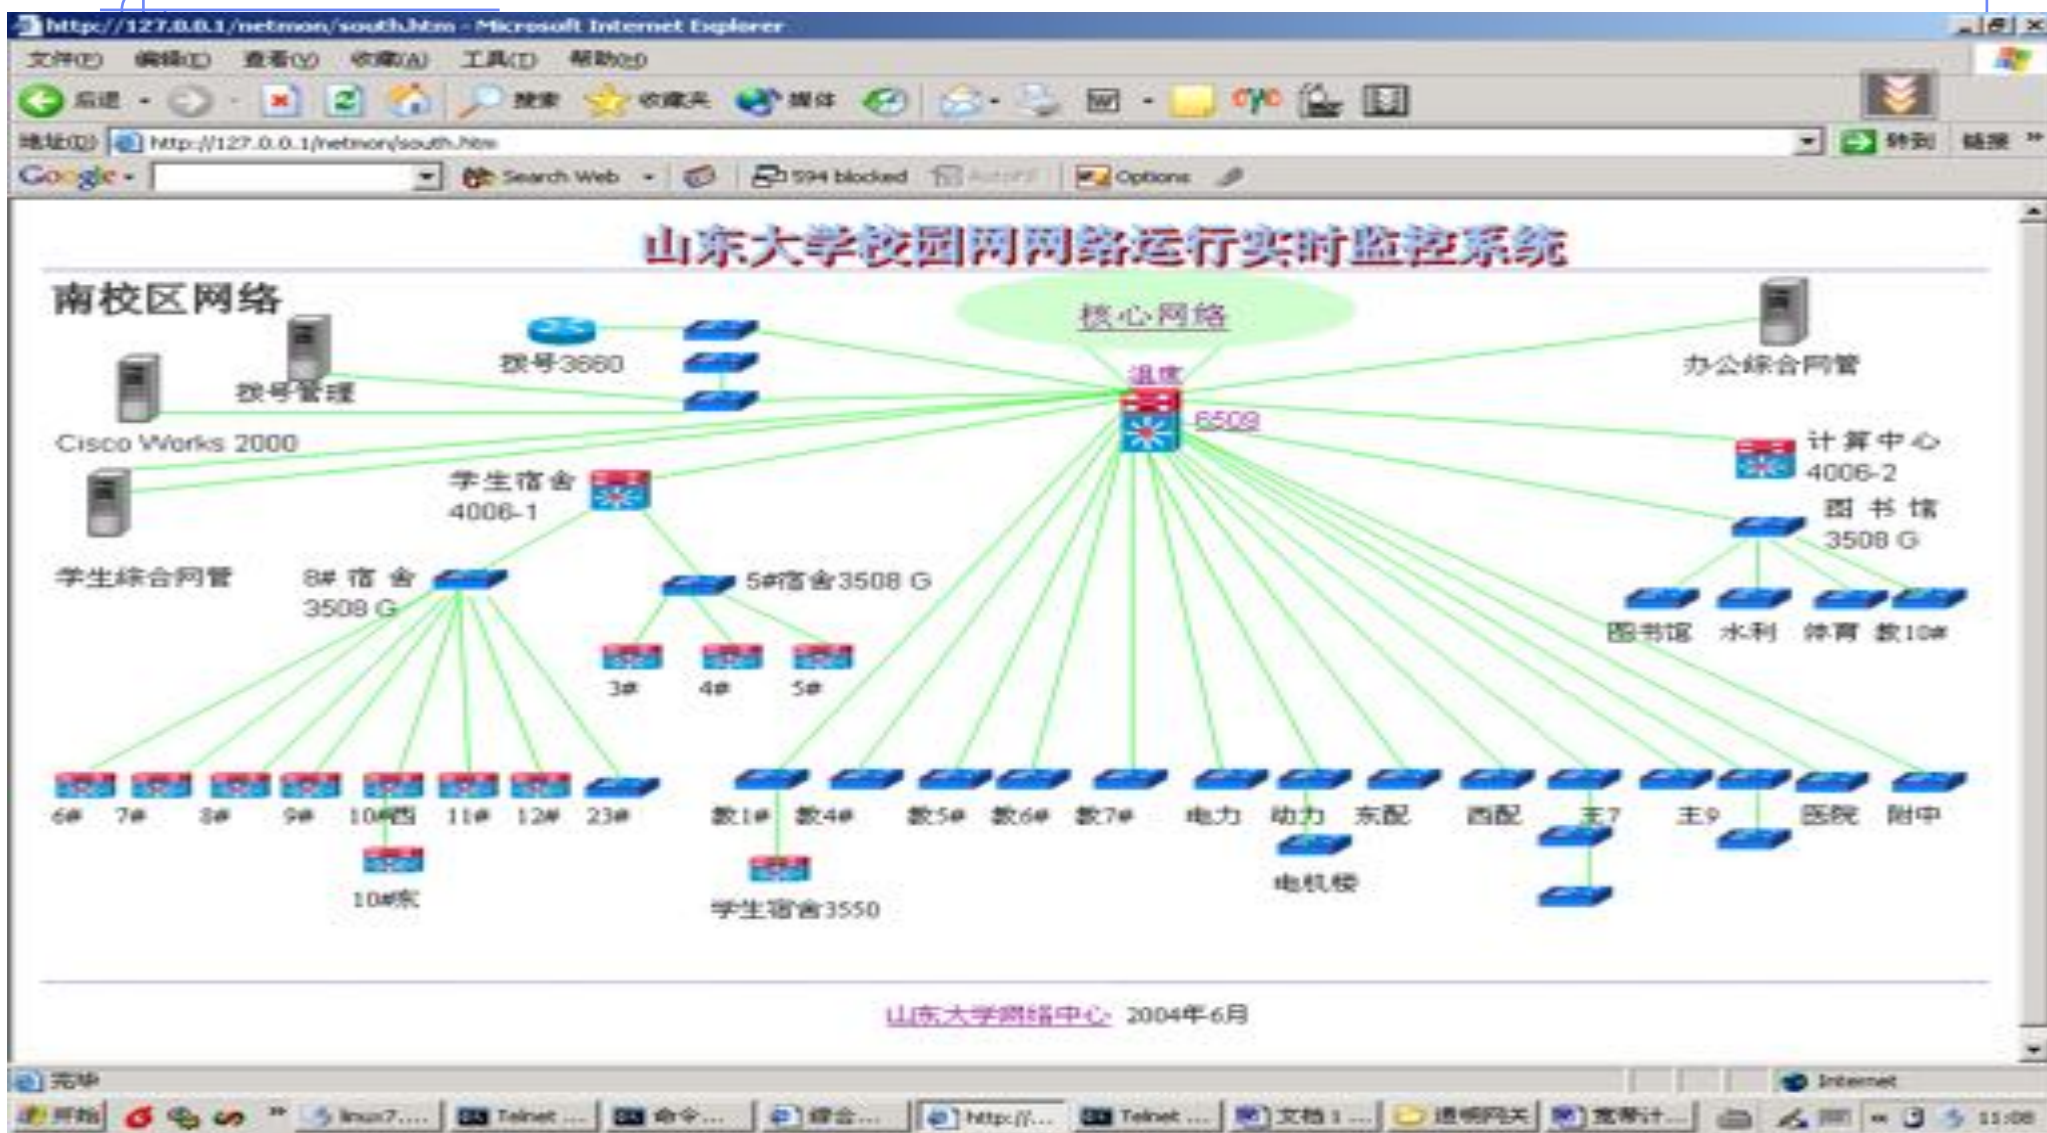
http://127.0.0.1/netmon/south.htm - Microsoft Internet Explorer
文件(F) 编辑(E) 查看(V) 收藏(A) 工具(T) 帮助(H)
后退 搜索 收藏夹 媒体
地址(D) http://127.0.0.1/netmon/south.htm 转到 链接
Google Search Web 594 blocked AutoFill Options

山东大学校园网网络运行实时监控系统

南校区网络
核心网络
拨号3660
拨号管理
Cisco Works 2000
温度
6509
办公综合网管
计算中心 4006-2
学生宿舍 4006-1
图书馆 3508 G
学生综合网管
8# 宿舍 3508 G
5#宿舍3508 G
图书馆 水利 体育 教10#
3# 4# 5#
6# 7# 8# 9# 10#西 11# 12# 23#
10#东
教1# 教4# 教5# 教6# 教7# 电力 动力 东配 西配 王7 王9 医院 附中
学生宿舍3550
电机楼

山东大学网络中心 2004年6月

完毕 Internet
开始 linux7.... Telnet ... 命令... 综合... http://... Telnet ... 文档1 ... 透明网关 宽带计... 11:08